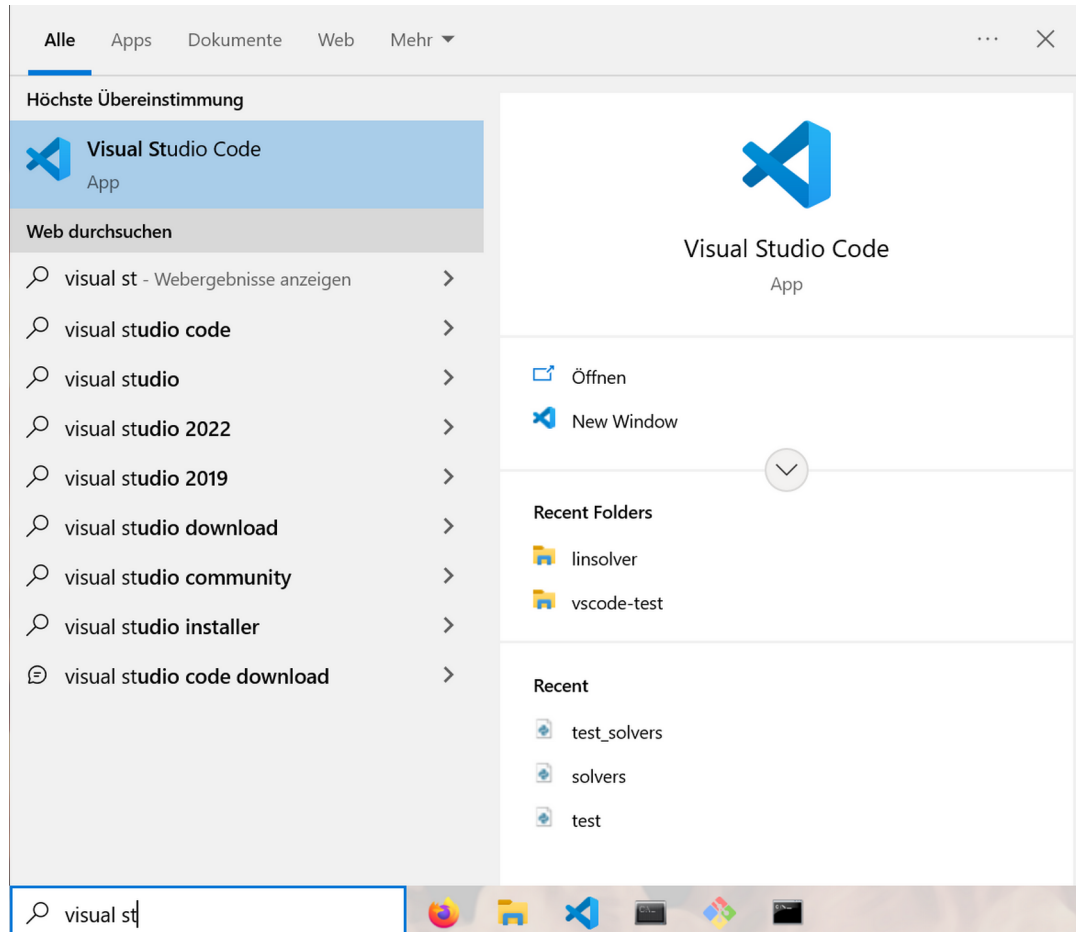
Alle Apps Dokumente Web Mehr ▾ ··· ✕

Höchste Übereinstimmung

Visual Studio Code
App

Web durchsuchen

visual st - Webergebnisse anzeigen

visual studio code

visual studio

visual studio 2022

visual studio 2019

visual studio download

visual studio community

visual studio installer

visual studio code download

Visual Studio Code
App

Öffnen

New Window

Recent Folders

linsolver

vscode-test

Recent

test_solvers

solvers

test

visual st